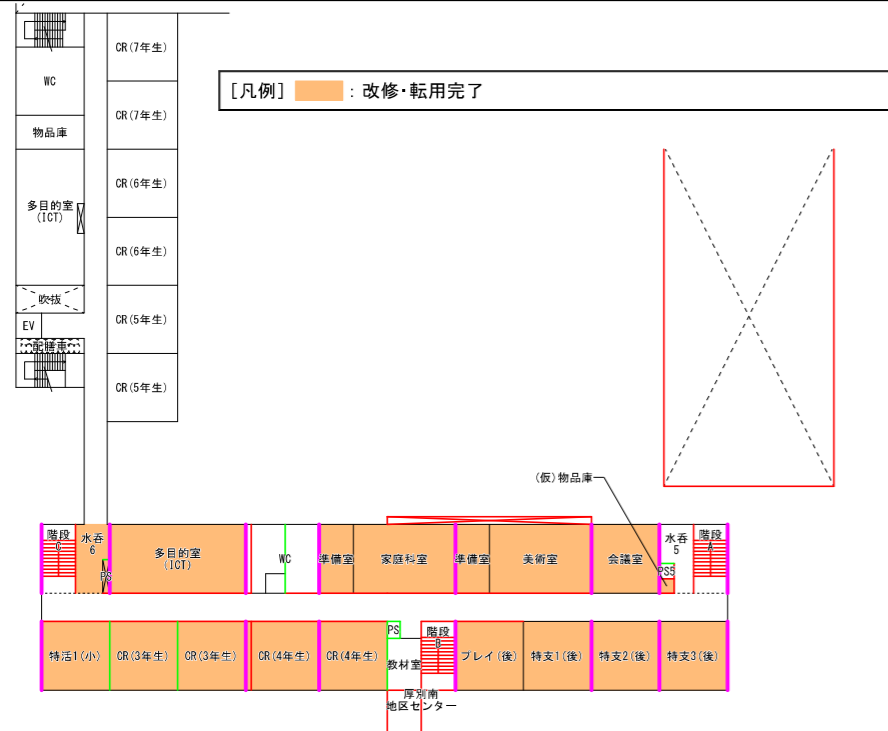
WC

物品庫

多目的室
(ICT)

吹抜

EV

配膳車

CR(7年生)

CR(7年生)

CR(6年生)

CR(6年生)

CR(5年生)

CR(5年生)

[凡例] : 改修・転用完了

(仮)物品庫

階段
C

水呑
6

PS

多目的室
(ICT)

WC

準備室

家庭科室

準備室

美術室

会議室

水呑
5

PS5

階段
A

特活1(小)

CR(3年生)

CR(3年生)

CR(4年生)

CR(4年生)

PS

教材室

階段
B

プレイ(後)

特支1(後)

特支2(後)

特支3(後)

厚別南
地区センター